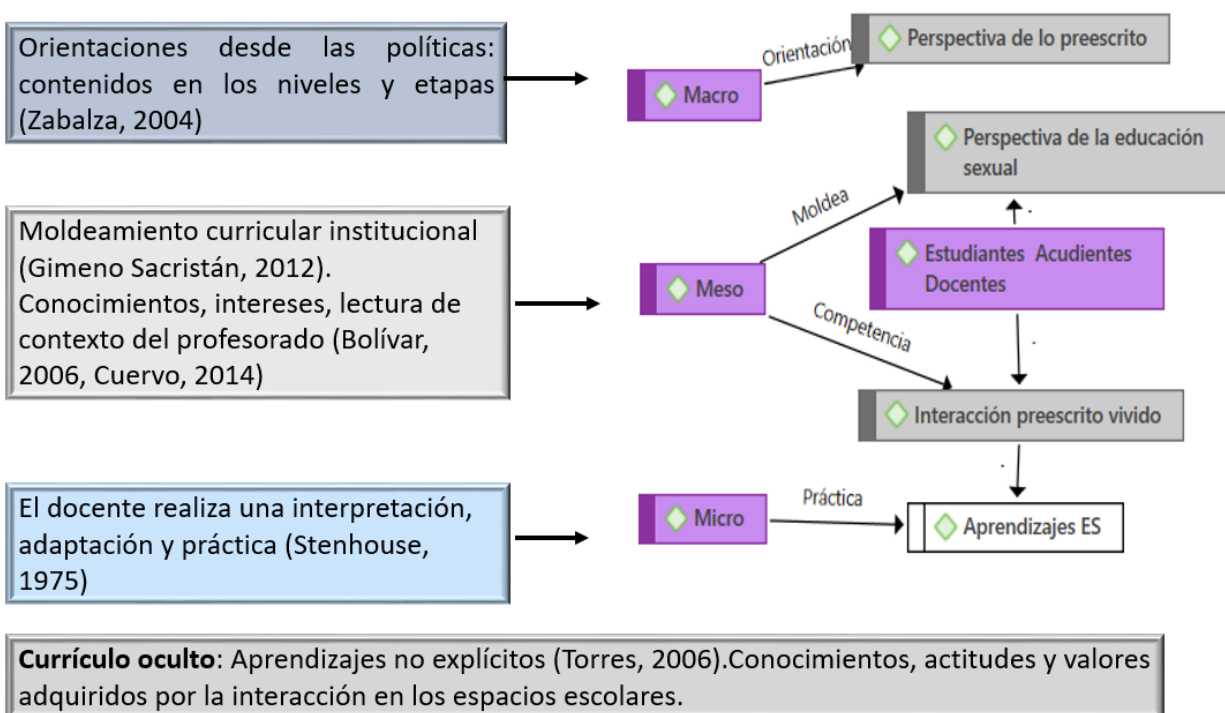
Orientaciones desde las políticas: contenidos en los niveles y etapas (Zabalza, 2004)

Macro

Orientación

Perspectiva de lo preescrito

Perspectiva de la educación sexual

Moldeamiento curricular institucional (Gimeno Sacristán, 2012). Conocimientos, intereses, lectura de contexto del profesorado (Bolívar, 2006, Cuervo, 2014)

Moldea

Meso

Estudiantes Acudientes Docentes

Competencia

Interacción preescrito vivido

El docente realiza una interpretación, adaptación y práctica (Stenhouse, 1975)

Micro

Práctica

Aprendizajes ES

**Currículo oculto**: Aprendizajes no explícitos (Torres, 2006).Conocimientos, actitudes y valores adquiridos por la interacción en los espacios escolares.